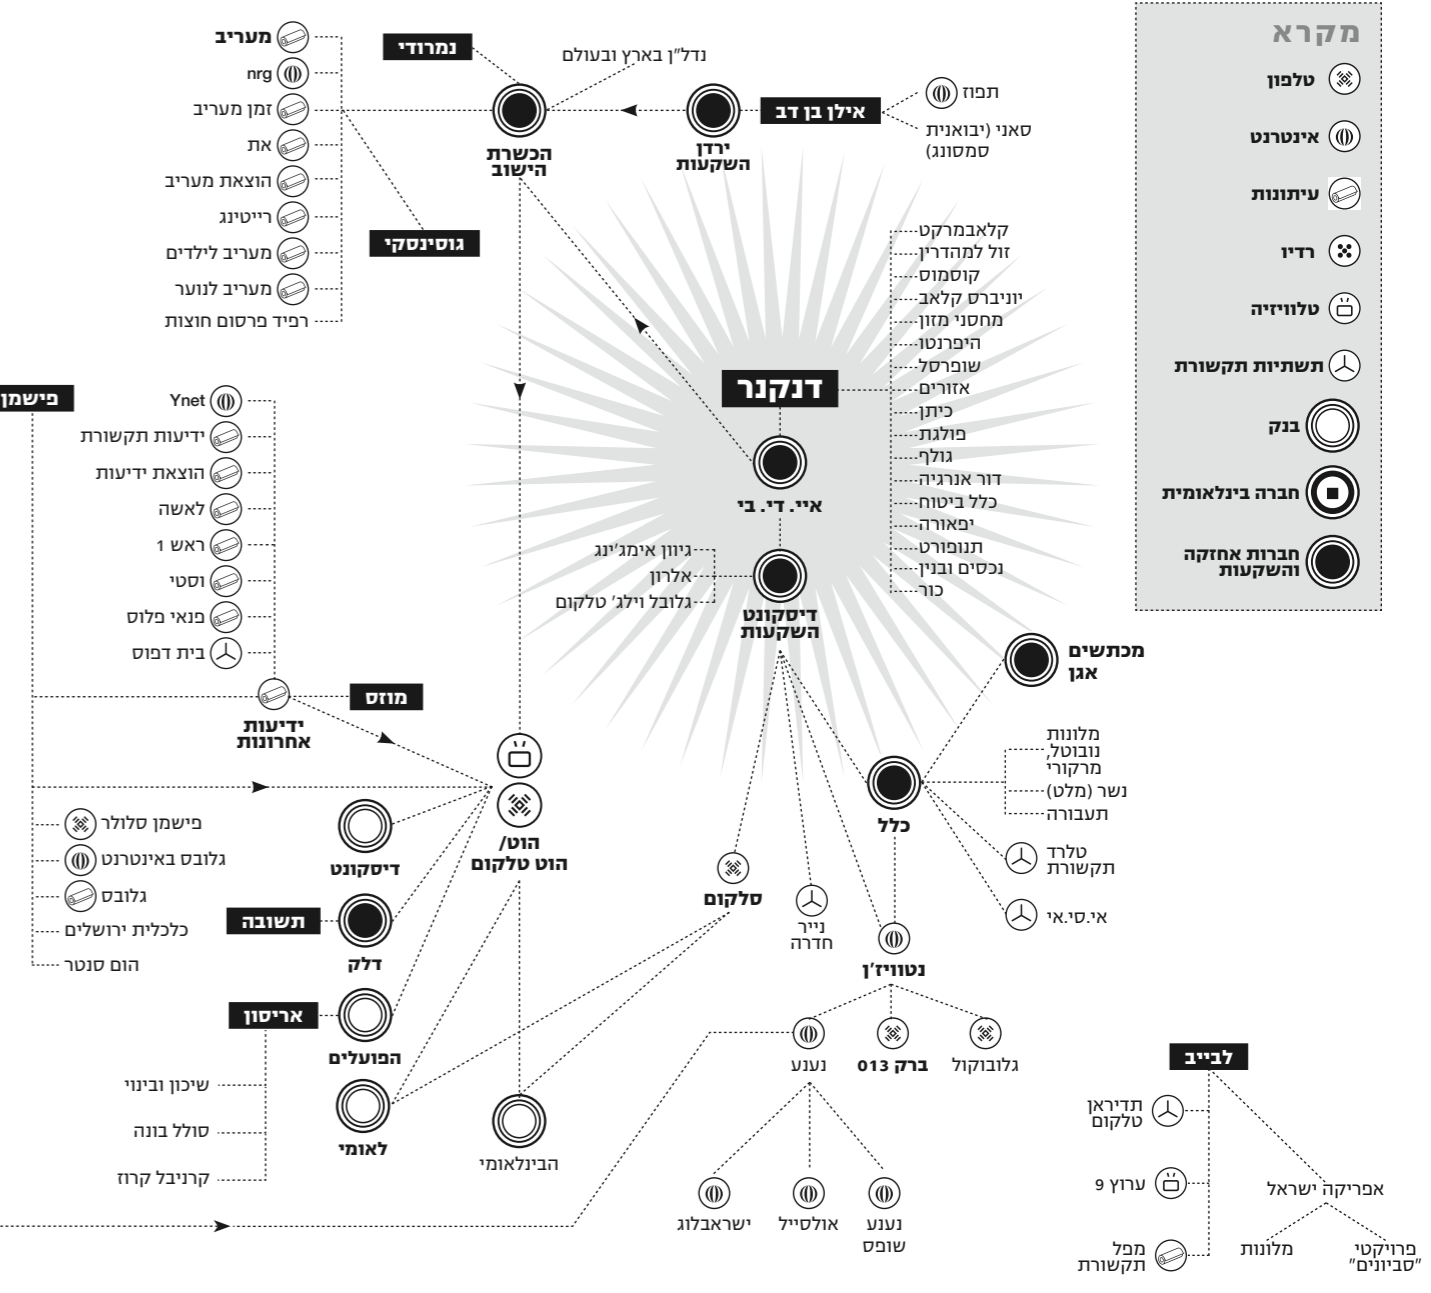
מקרא
טלפון
אינטרנט
עיתונות
רדיו
טלוויזיה
תשתיות תקשורת
בנק
חברה בינלאומית
חברות אחזקה והשקעות

דנקנר

נמרודי
מעריב
nrg
זמן מעריב
את
הוצאת מעריב
רייטינג
מעריב לילדים
מעריב לנוער
רפיד פרסום חוצות
גוסינסקי

נדל"ן בארץ ובעולם
הכשרת הישוב
אילן בן דב
ירדן השקעות
תפוז
סאני (יבואנית סמסונג)

קלאבמרקט
זול למהדרין
קוסמוס
יוניברס קלאב
מחסני מזון
היפרנטו
שופרסל
אזורים
כיתן
פולגת
גולף
דור אנרגיה
כלל ביטוח
יפאורה
תנופורט
נכסים ובנין
כור

איי. די. בי
גיוון אימג'ינג
אלרון
גלובל וילג' טלקום
דיסקונט השקעות

פישמן
Ynet
ידיעות תקשורת
הוצאת ידיעות
לאשה
ראש 1
וסטי
פנאי פלוס
בית דפוס
מוזס
ידיעות אחרונות
פישמן סלולר
גלובס באינטרנט
גלובס
כלכלית ירושלים
הום סנטר

הוט/ הוט טלקום
דיסקונט
תשובה
דלק
אריסון
הפועלים
שיכון ובינוי
סולל בונה
קרניבל קרוז
לאומי
הבינלאומי

סלקום
נייר חדרה
מכתשים אגן
כלל
מלונות נובוטל, מרקורי
נשר (מלט)
תעבורה
טלרד תקשורת
אי.סי.אי
נטוויז'ן
נענע
ברק 013
גלובוקול
ישראבלוג
אולסייל
נענע שופס

לבייב
תדיראן טלקום
ערוץ 9
מפל תקשורת
אפריקה ישראל
מלונות
פרויקטי "סביונים"